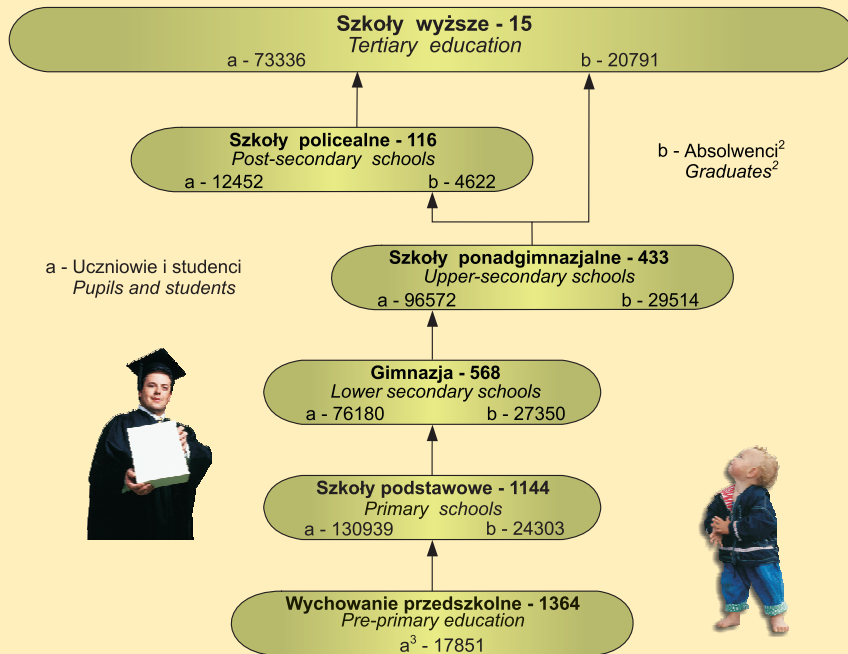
Szkoły wyższe - 15
Tertiary education
a - 73336 b - 20791

Szkoły policealne - 116
Post-secondary schools
a - 12452 b - 4622

b - Absolwenci$^2$
Graduates$^2$

a - Uczniowie i studenci
Pupils and students

Szkoły ponadgimnazjalne - 433
Upper-secondary schools
a - 96572 b - 29514

Gimnazja - 568
Lower secondary schools
a - 76180 b - 27350

Szkoły podstawowe - 1144
Primary schools
a - 130939 b - 24303

Wychowanie przedszkolne - 1364
Pre-primary education
a$^3$ - 17851